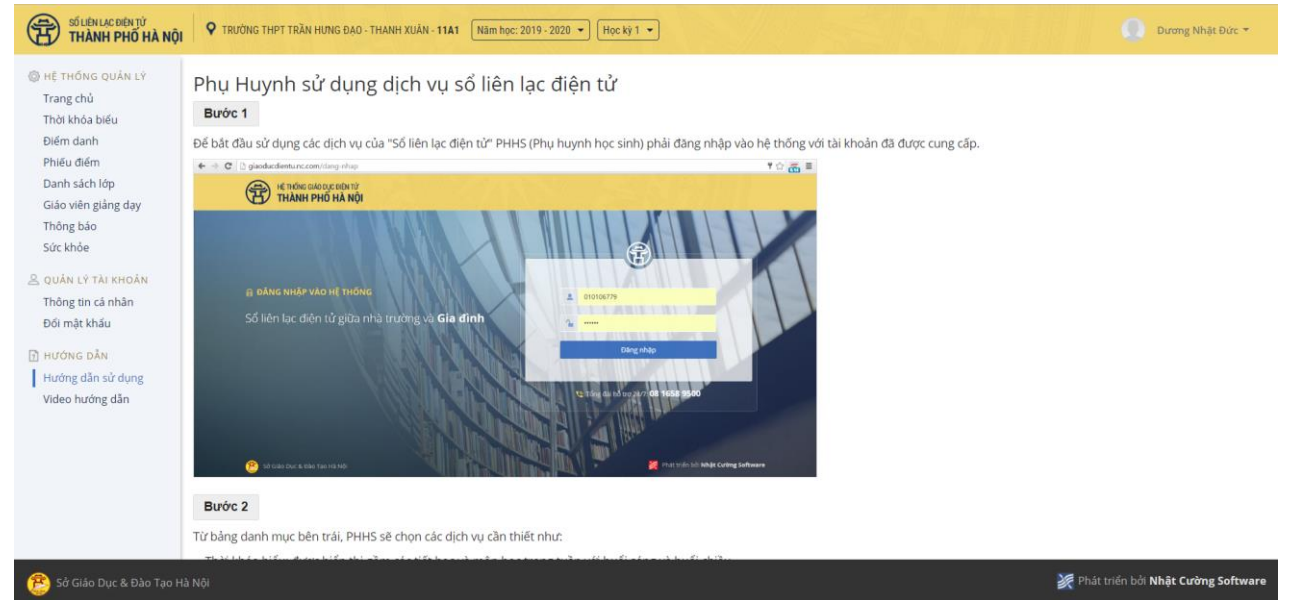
SỔ LIÊN LẠC ĐIỆN TỬ
THÀNH PHỐ HÀ NỘI

TRƯỜNG THPT TRẦN HƯNG ĐẠO - THANH XUÂN - 11A1 | Năm học: 2019 - 2020 | Học kỳ 1

Dương Nhật Đức

HỆ THỐNG QUẢN LÝ
Trang chủ
Thời khóa biểu
Điểm danh
Phiếu điểm
Danh sách lớp
Giáo viên giảng dạy
Thông báo
Sức khỏe

QUẢN LÝ TÀI KHOẢN
Thông tin cá nhân
Đổi mật khẩu

HƯỚNG DẪN
Hướng dẫn sử dụng
Video hướng dẫn

Phụ Huynh sử dụng dịch vụ sổ liên lạc điện tử

Bước 1

Để bắt đầu sử dụng các dịch vụ của "Sổ liên lạc điện tử" PHHS (Phụ huynh học sinh) phải đăng nhập vào hệ thống với tài khoản đã được cung cấp.

giaoducdientu.nc.com/dang-nhap

HỆ THỐNG GIÁO DỤC ĐIỆN TỬ
THÀNH PHỐ HÀ NỘI

ĐĂNG NHẬP VÀO HỆ THỐNG
Sổ liên lạc điện tử giữa nhà trường và Gia đình

010106779
••••••
Đăng nhập

Tổng đài hỗ trợ 24/7: 08 1658 9500

Sở Giáo Dục & Đào Tạo Hà Nội
Phát triển bởi Nhật Cường Software

Bước 2

Từ bảng danh mục bên trái, PHHS sẽ chọn các dịch vụ cần thiết như:

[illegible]

Sở Giáo Dục & Đào Tạo Hà Nội
Phát triển bởi Nhật Cường Software